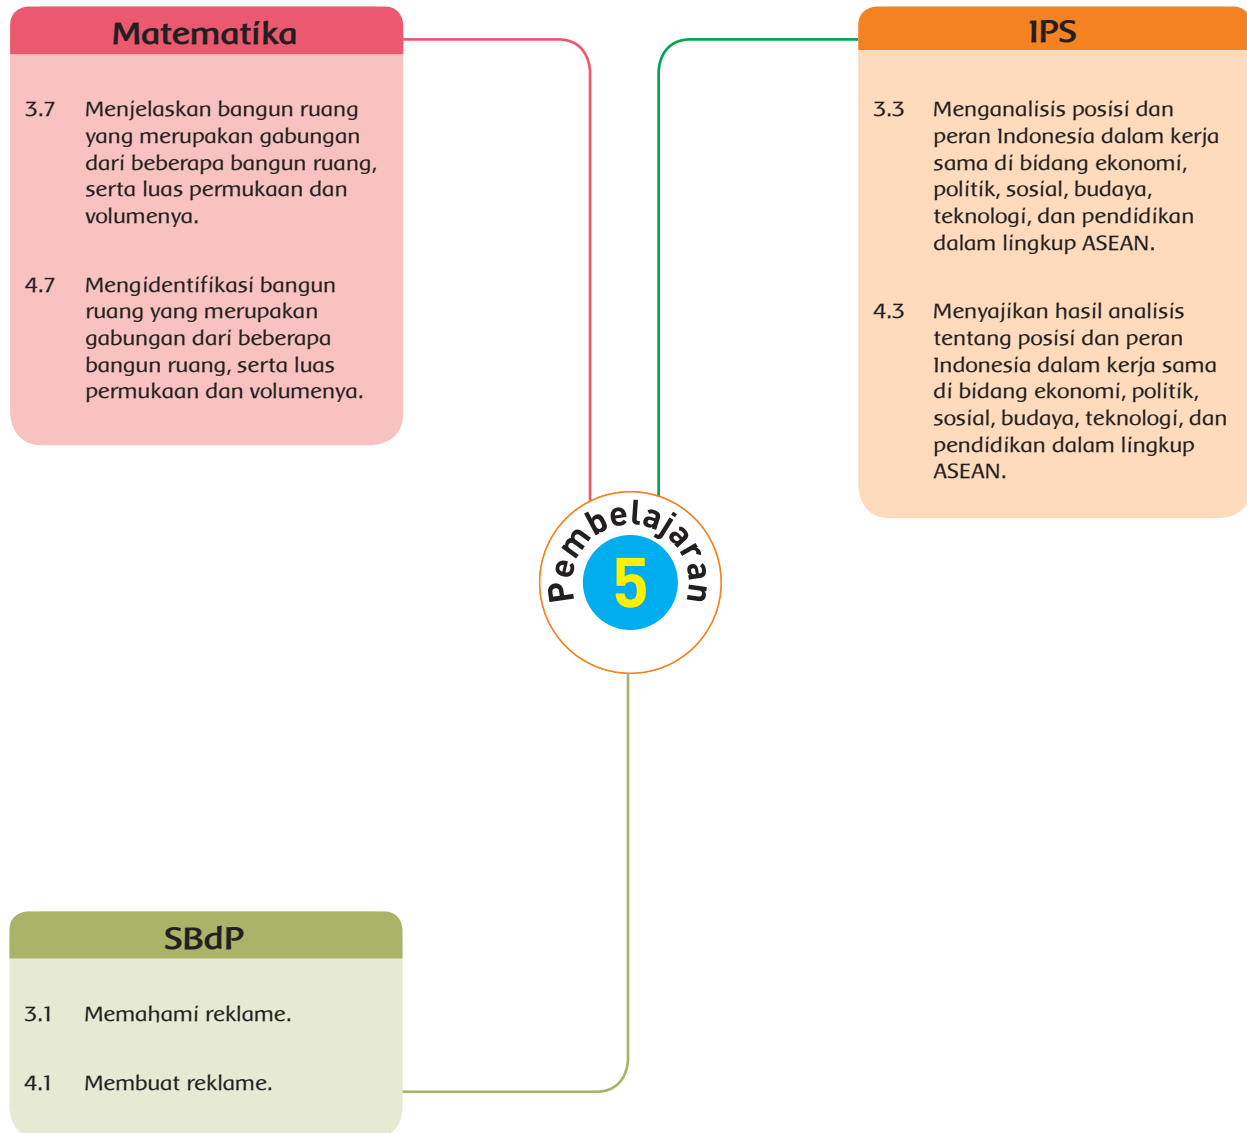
Matematika

3.7 Menjelaskan bangun ruang yang merupakan gabungan dari beberapa bangun ruang, serta luas permukaan dan volumenya.

4.7 Mengidentifikasi bangun ruang yang merupakan gabungan dari beberapa bangun ruang, serta luas permukaan dan volumenya.

IPS

3.3 Menganalisis posisi dan peran Indonesia dalam kerja sama di bidang ekonomi, politik, sosial, budaya, teknologi, dan pendidikan dalam lingkup ASEAN.

4.3 Menyajikan hasil analisis tentang posisi dan peran Indonesia dalam kerja sama di bidang ekonomi, politik, sosial, budaya, teknologi, dan pendidikan dalam lingkup ASEAN.

Pembelajaran 5

SBdP

3.1 Memahami reklame.

4.1 Membuat reklame.